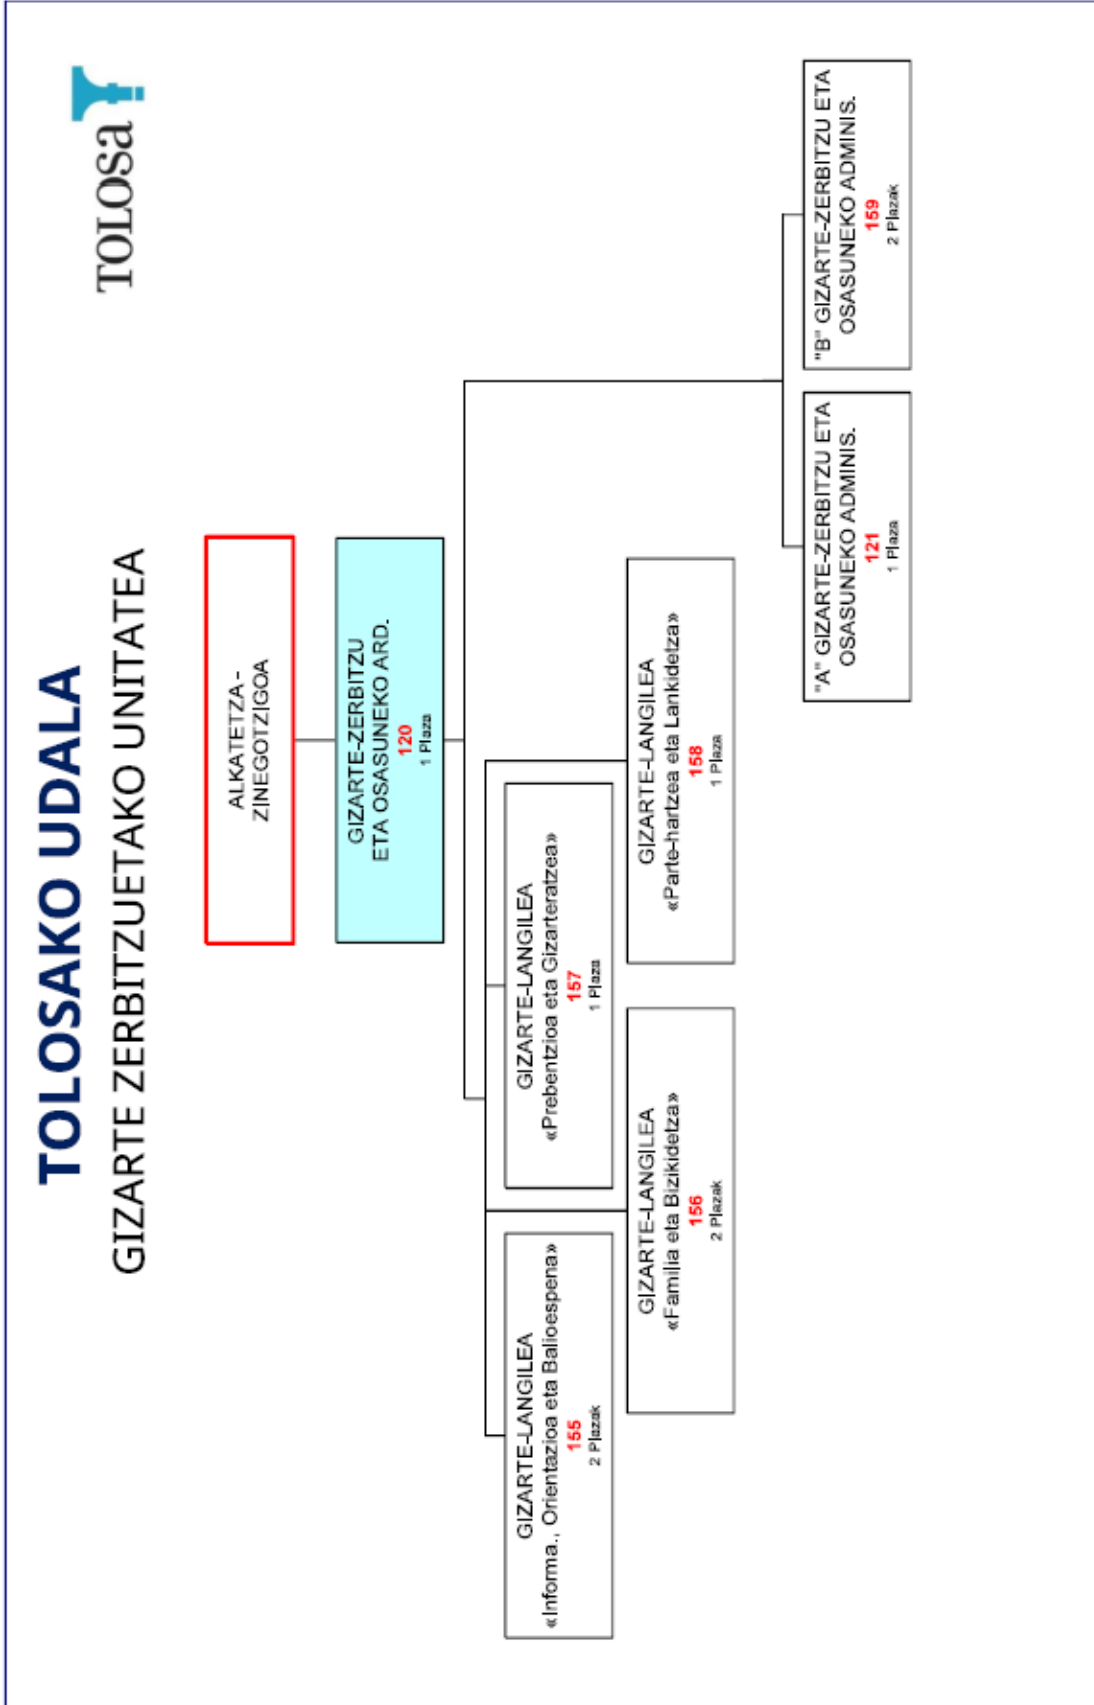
TOLOSAKO UDALA

GIZARTE ZERBITZUETAKO UNITATEA

TOLOSA

ALKATETZA-ZINEGOTZIGOA

GIZARTE-ZERBITZU ETA OSASUNEKO ARD.
120
1 Plaza

GIZARTE-LANGILEA
«Infoma., Orientazioa eta Balioespena»
155
2 Plazak

GIZARTE-LANGILEA
«Prebentzioa eta Gizarteratzea»
157
1 Plaza

GIZARTE-LANGILEA
«Familia eta Bizikidetza»
156
2 Plazak

GIZARTE-LANGILEA
«Parte-hartzea eta Lankidetza»
158
1 Plaza

"A" GIZARTE-ZERBITZU ETA OSASUNEKO ADMINIS.
121
1 Plaza

"B" GIZARTE-ZERBITZU ETA OSASUNEKO ADMINIS.
159
2 Plazak